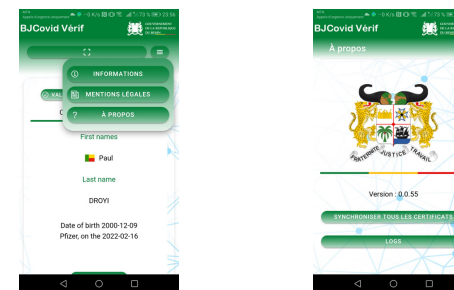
BJCovid Vérif

INFORMATIONS

MENTIONS LÉGALES

À PROPOS

VAL

First names

Paul

Last name

DROYI

Date of birth 2000-12-09
Pfizer, on the 2022-02-16

BJCovid Vérif

À propos

FRATERNITÉ JUSTICE TRAVAIL

Version : 0.0.55

SYNCHRONISER TOUS LES CERTIFICATS

LOGS